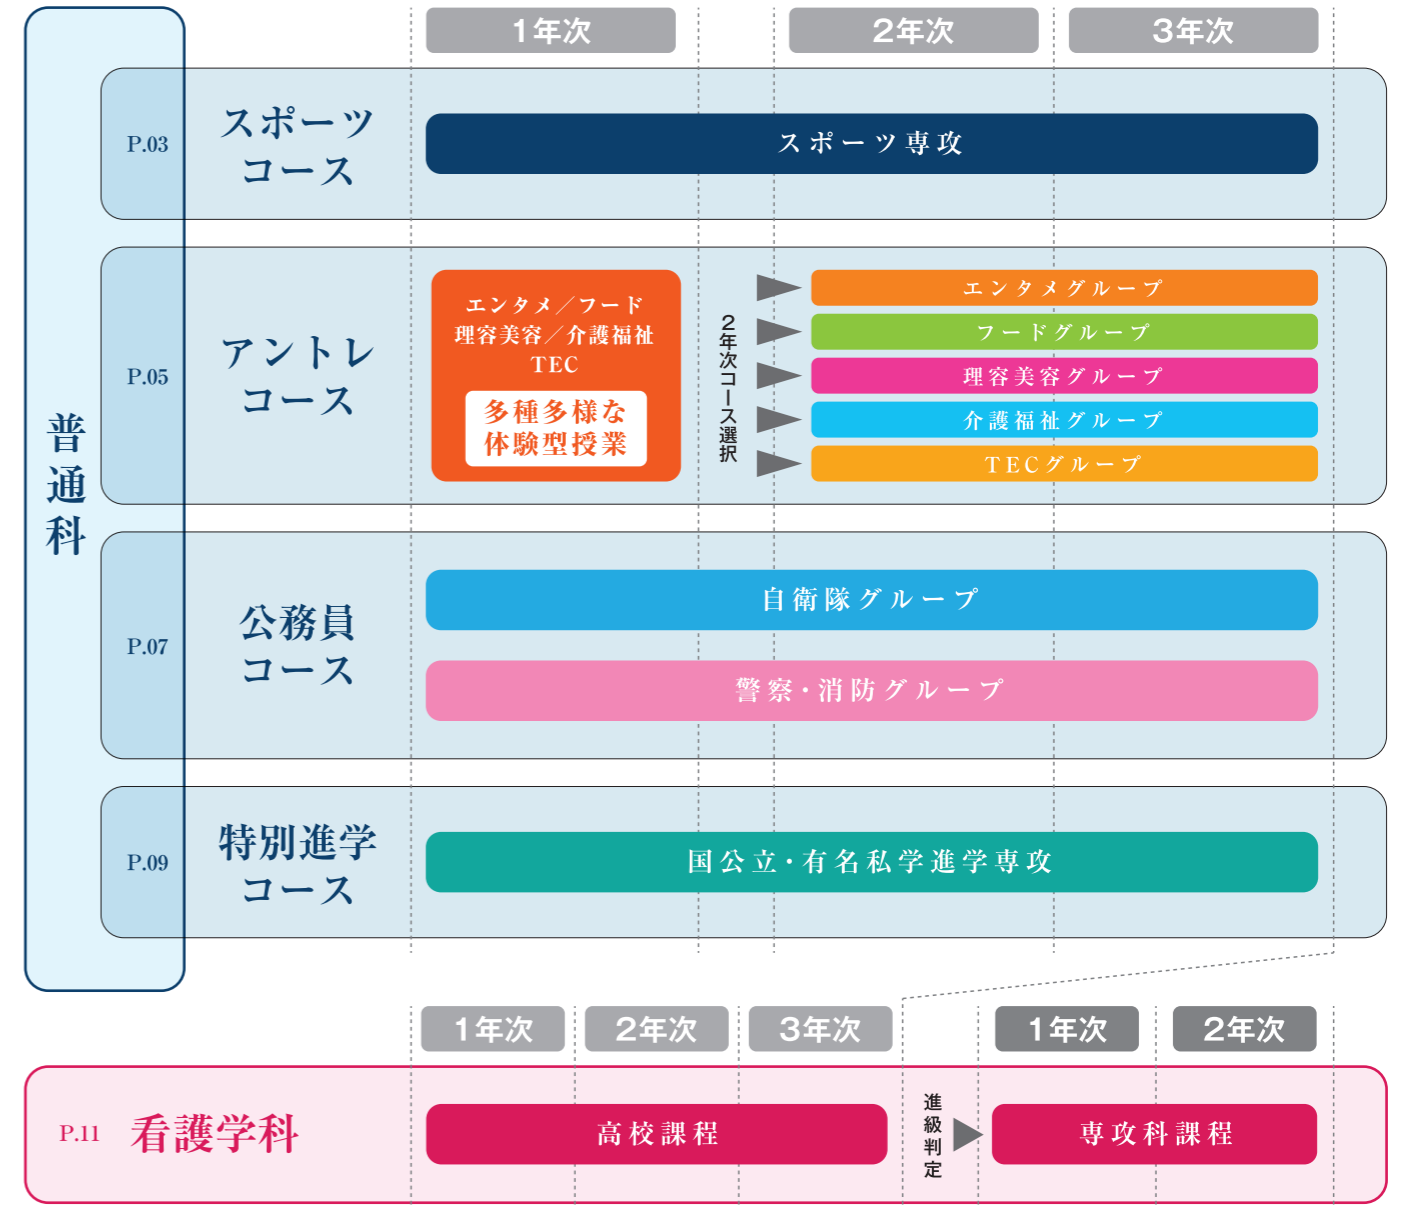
1年次 2年次 3年次

普通科

P.03 スポーツコース
スポーツ専攻

P.05 アントレコース
エンタメ／フード
理容美容／介護福祉
TEC
多種多様な体験型授業

2年次コース選択

エンタメグループ
フードグループ
理容美容グループ
介護福祉グループ
TECグループ

P.07 公務員コース
自衛隊グループ
警察・消防グループ

P.09 特別進学コース
国公立・有名私学進学専攻

1年次 2年次 3年次 1年次 2年次

P.11 看護学科
高校課程
進級判定
専攻科課程